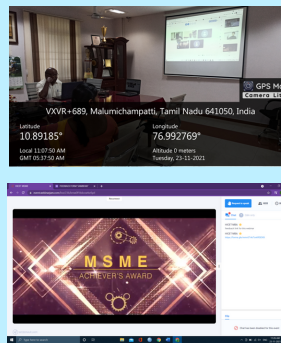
GPS Map Camera Lite

VXVR+689, Malumichampatti, Tamil Nadu 641050, India

Latitude
10.89185°

Longitude
76.992769°

Local 11:07:50 AM
GMT 05:37:50 AM

Altitude 0 meters
Tuesday, 23-11-2021

MSME
ACHIEVER'S AWARD